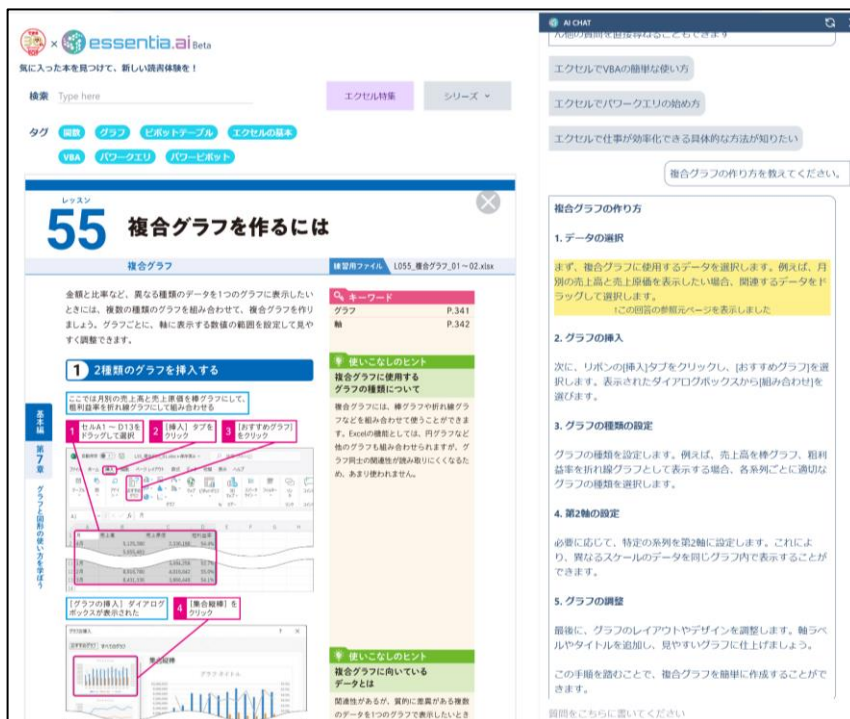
× essentia.ai Beta

気に入った本を見つけて、新しい読書体験を！

検索 Type here

エクセル特集

シリーズ

タグ 関数 グラフ ピボットテーブル エクセルの基本

VBA パワークエリ パワーピボット

レッスン

55 複合グラフを作るには

複合グラフ

練習用ファイル L055_複合グラフ_01～02.xlsx

金額と比率など、異なる種類のデータを1つのグラフに表示したいときには、複数の種類のグラフを組み合わせて、複合グラフを作りましょう。グラフごとに、軸に表示する数値の範囲を設定して見やすく調整できます。

キーワード
グラフ P.341
軸 P.342

1 2種類のグラフを挿入する

ここでは月別の売上高と売上原価を棒グラフにして、粗利益率を折れ線グラフにして組み合わせる

1 セルA1～D13を ドラッグして選択

2 [挿入] タブを クリック

3 [おすすめグラフ] をクリック

使いこなしのヒント
複合グラフに使用するグラフの種類について

複合グラフには、棒グラフや折れ線グラフなどを組み合わせて使うことができます。Excelの機能としては、円グラフなど他のグラフも組み合わせられますが、グラフ同士の関連性が読み取りにくくなるため、あまり使われません。

基本編 第7章 グラフと図形の使い方を学ぼう

[グラフの挿入] ダイアログボックスが表示された

4 [集合縦棒] を クリック

集合縦棒

使いこなしのヒント
複合グラフに向いているデータとは

関連性があるが、質的に意義がある複数のデータを1つのグラフで表示したいとき

AI CHAT

エクセルでVBAの簡単な使い方

エクセルでパワークエリの始め方

エクセルで仕事が効率化できる具体的な方法が知りたい

複合グラフの作り方を教えてください。

複合グラフの作り方

1. データの選択

まず、複合グラフに使用するデータを選択します。例えば、月別の売上高と売上原価を表示したい場合、関連するデータをドラッグして選択します。
1この回答の参照元ページを表示しました

2. グラフの挿入

次に、リボンの[挿入]タブをクリックし、[おすすめグラフ]を選択します。表示されたダイアログボックスから[組み合わせ]を選びます。

3. グラフの種類の設定

グラフの種類を設定します。例えば、売上高を棒グラフ、粗利益率を折れ線グラフとして表示する場合、各系列ごとに適切なグラフの種類を選択します。

4. 第2軸の設定

必要に応じて、特定の系列を第2軸に設定します。これにより、異なるスケールのデータを同じグラフ内で表示することができます。

5. グラフの調整

最後に、グラフのレイアウトやデザインを調整します。軸ラベルやタイトルを追加し、見やすいグラフに仕上げましょう。

この手順を踏むことで、複合グラフを簡単に作成することができます。

質問をこちらに書いてください